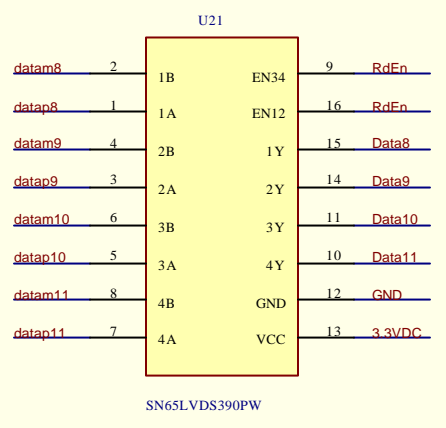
U21

datam8 2 1B
datap8 1 1A
datam9 4 2B
datap9 3 2A
datam10 6 3B
datap10 5 3A
datam11 8 4B
datap11 7 4A

EN34 9 RdEn
EN12 16 RdEn
1Y 15 Data8
2Y 14 Data9
3Y 11 Data10
4Y 10 Data11
GND 12 GND
VCC 13 3.3VDC

SN65LVDS390PW